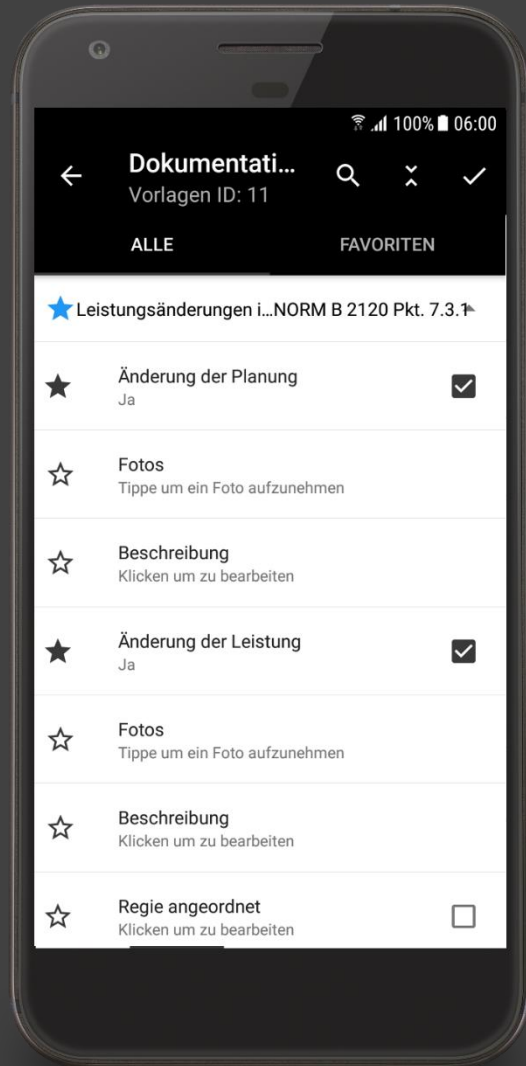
100% 06:00

Dokumentati…
Vorlagen ID: 11

ALLE
FAVORITEN

Leistungsänderungen i…NORM B 2120 Pkt. 7.3.1

Änderung der Planung
Ja

Fotos
Tippe um ein Foto aufzunehmen

Beschreibung
Klicken um zu bearbeiten

Änderung der Leistung
Ja

Fotos
Tippe um ein Foto aufzunehmen

Beschreibung
Klicken um zu bearbeiten

Regie angeordnet
Klicken um zu bearbeiten